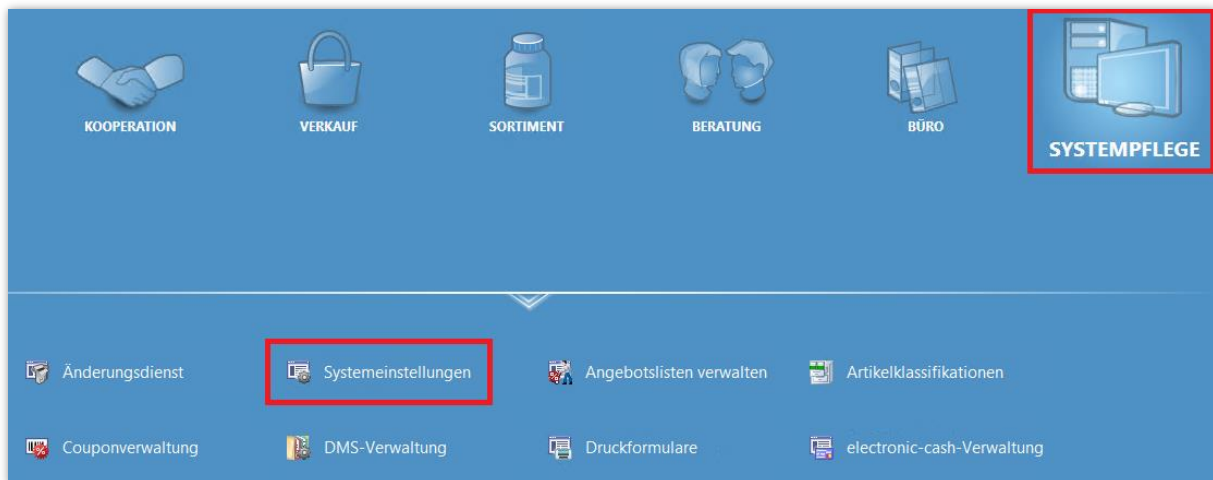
KOOPERATION

VERKAUF

SORTIMENT

BERATUNG

BÜRO

SYSTEMPFLEGE

Änderungsdienst

Systemeinstellungen

Angebotslisten verwalten

Artikelklassifikationen

Couponverwaltung

DMS-Verwaltung

Druckformulare

electronic-cash-Verwaltung